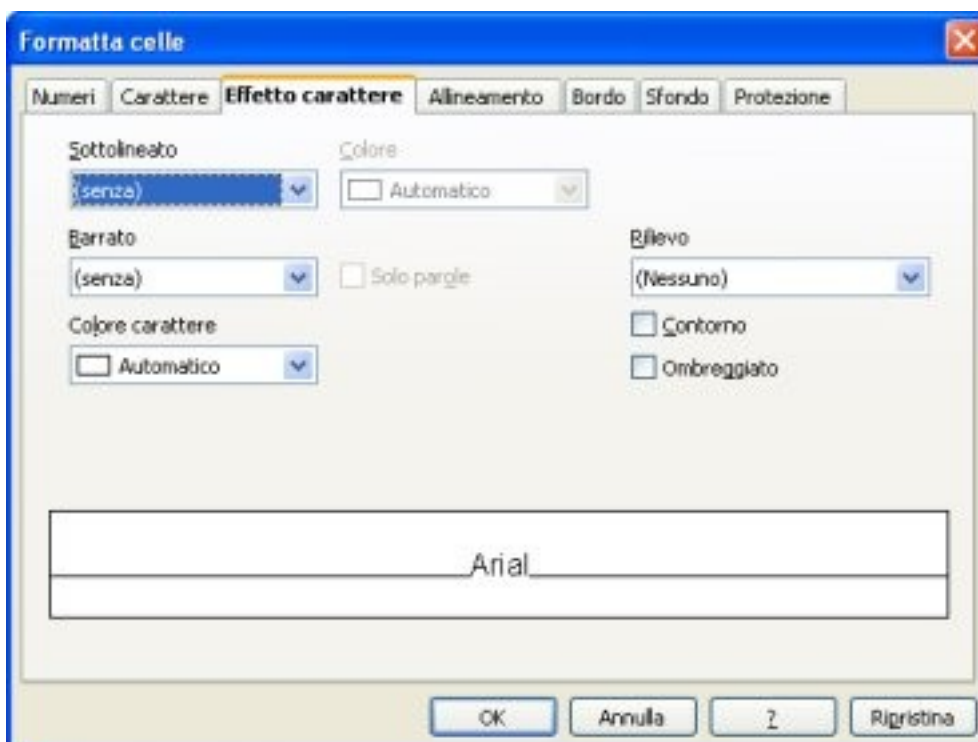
Formatta celle

Numeri | Carattere | Effetto carattere | Allineamento | Bordo | Sfondo | Protezione

Sottolineato
(senza)

Colore
Automatico

Barrato
(senza)

Solo parole

Rilievo
(Nessuno)

Colore carattere
Automatico

Contorno
Ombreggiato

Arial

OK | Annulla | ? | Ripristina